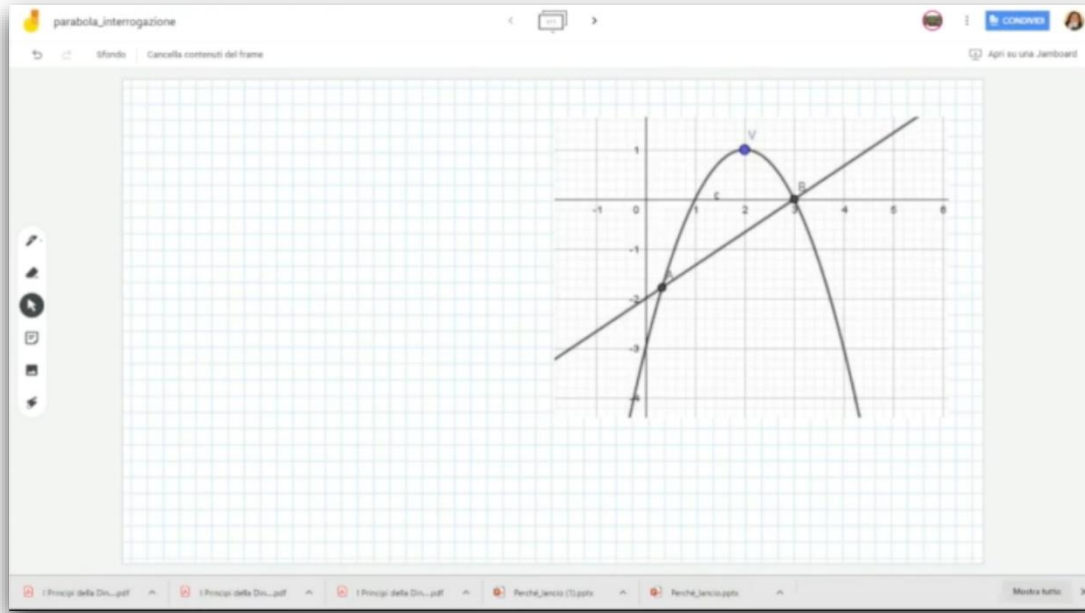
parabola_interrogazione

CONDIVIDI

Sfondo Cancella contenuti del frame

Apri su una Jamboard

V
1
c
B
-1 0 1 2 3 4 5 6
-1
A
-2
-3
-4

I Principi della Din....pdf
I Principi della Din....pdf
I Principi della Din....pdf
Perché_lancio (1).pptx
Perché_lancio.pptx
Mostra tutto